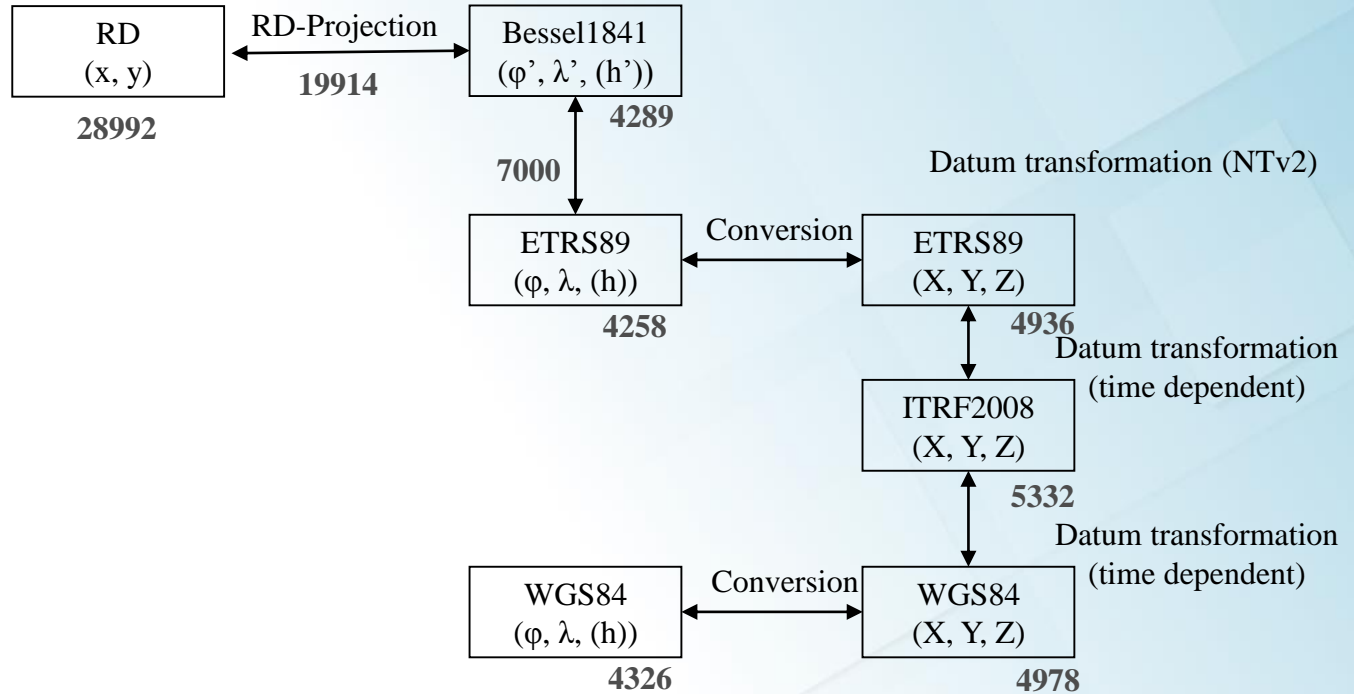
RD
(x, y)
28992

RD-Projection
19914

Bessel1841
(φ', λ', (h'))
4289

7000

Datum transformation (NTv2)

ETRS89
(φ, λ, (h))
4258

Conversion

ETRS89
(X, Y, Z)
4936

Datum transformation
(time dependent)

ITRF2008
(X, Y, Z)
5332

Datum transformation
(time dependent)

WGS84
(φ, λ, (h))
4326

Conversion

WGS84
(X, Y, Z)
4978